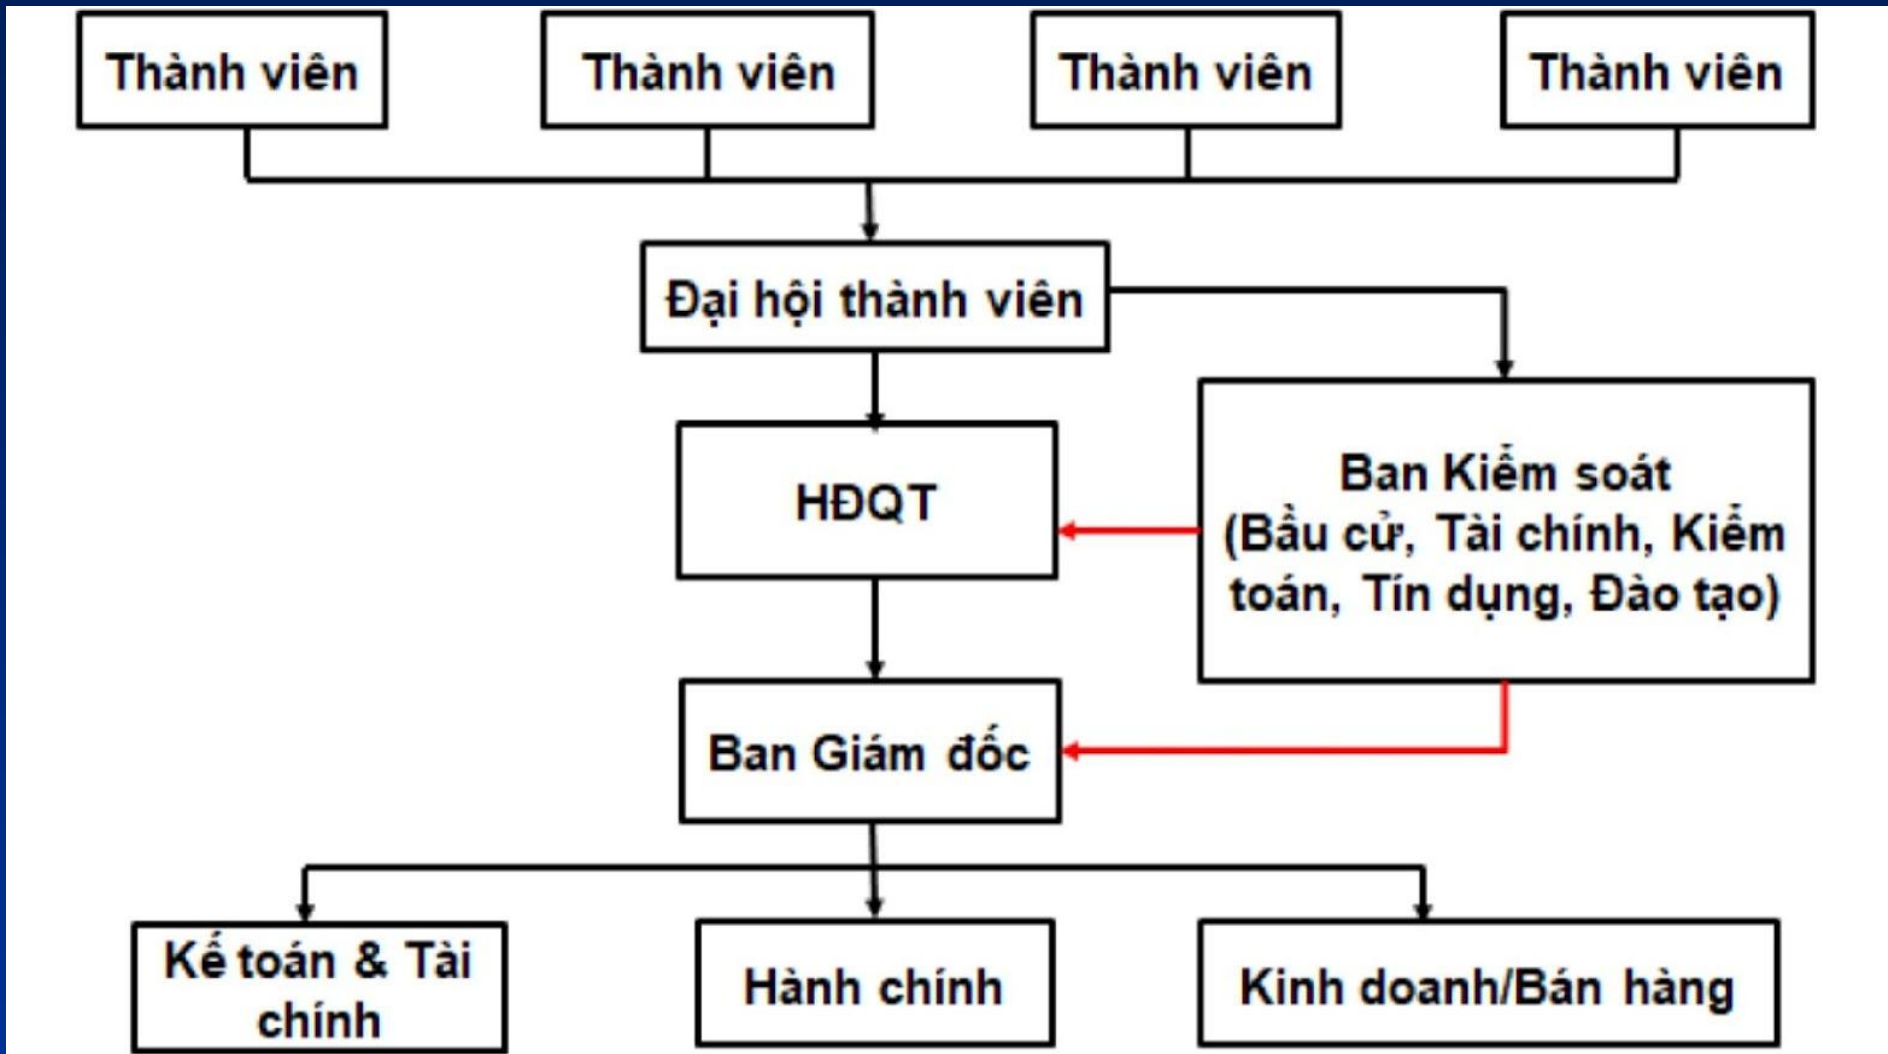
Thành viên

Thành viên

Thành viên

Thành viên

Đại hội thành viên

HĐQT

Ban Kiểm soát (Bầu cử, Tài chính, Kiểm toán, Tín dụng, Đào tạo)

Ban Giám đốc

Kế toán & Tài chính

Hành chính

Kinh doanh/Bán hàng